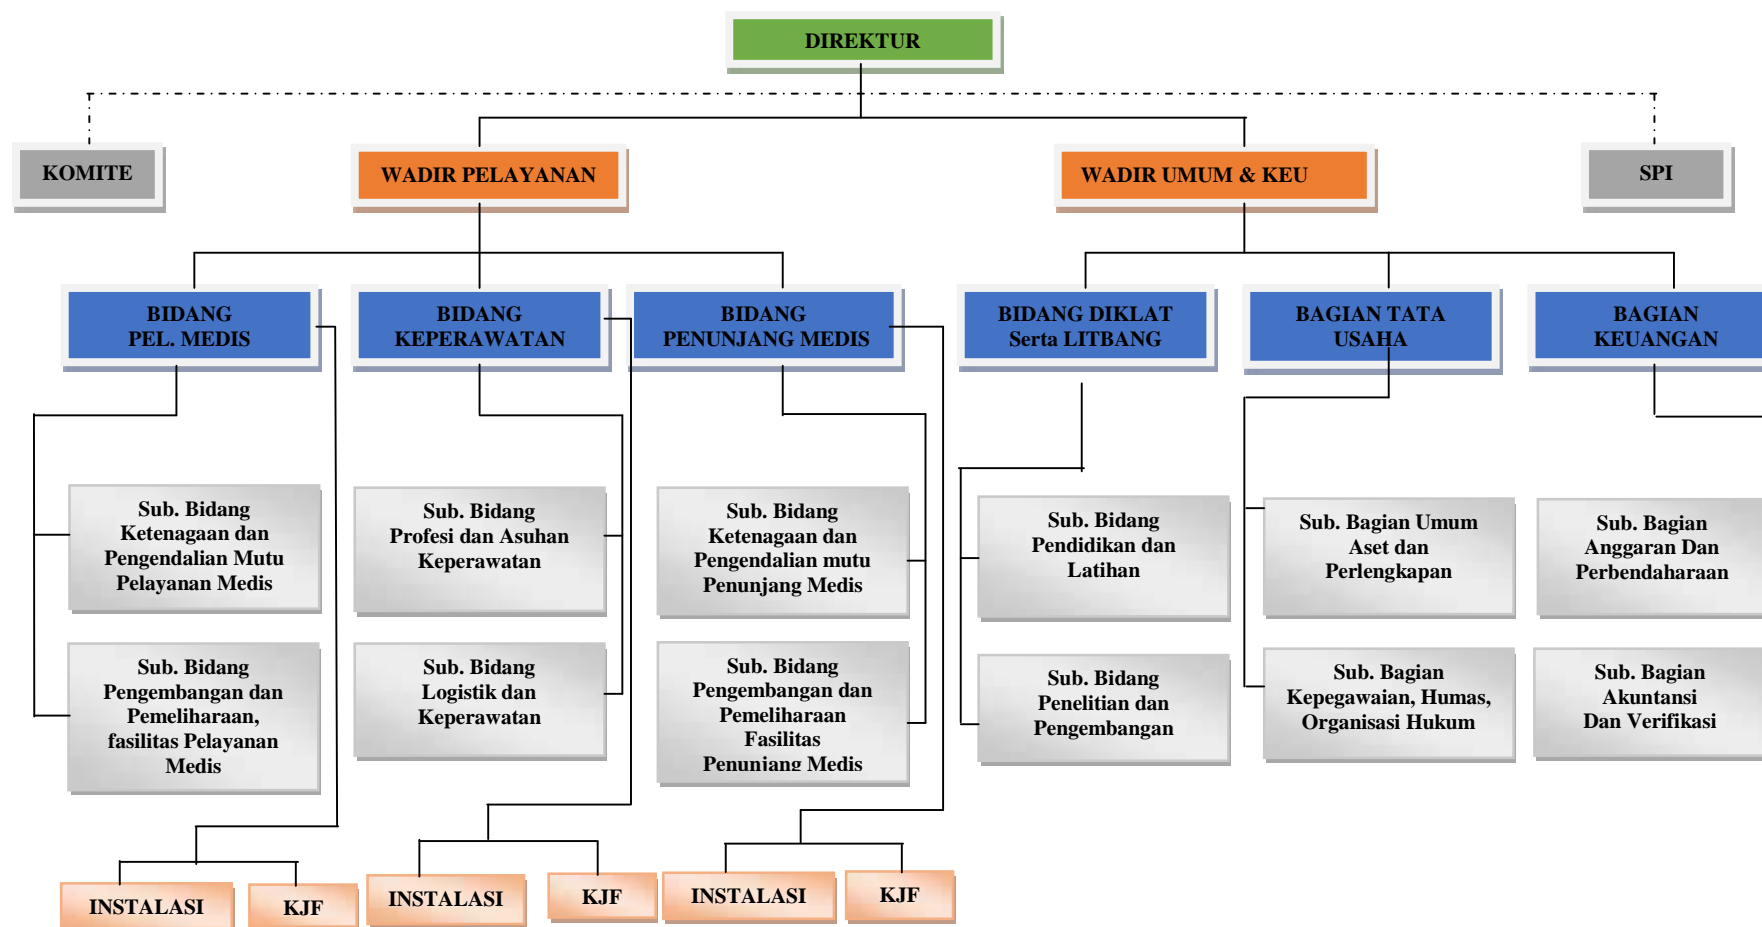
DIREKTUR

KOMITE

WADIR PELAYANAN

WADIR UMUM & KEU

SPI

BIDANG PEL. MEDIS

BIDANG KEPERAWATAN

BIDANG PENUNJANG MEDIS

BIDANG DIKLAT Serta LITBANG

BAGIAN TATA USAHA

BAGIAN KEUANGAN

Sub. Bidang Ketenagaan dan Pengendalian Mutu Pelayanan Medis

Sub. Bidang Pengembangan dan Pemeliharaan, fasilitas Pelayanan Medis

Sub. Bidang Profesi dan Asuhan Keperawatan

Sub. Bidang Logistik dan Keperawatan

Sub. Bidang Ketenagaan dan Pengendalian mutu Penunjang Medis

Sub. Bidang Pengembangan dan Pemeliharaan Fasilitas Penunjang Medis

Sub. Bidang Pendidikan dan Latihan

Sub. Bidang Penelitian dan Pengembangan

Sub. Bagian Umum Aset dan Perlengkapan

Sub. Bagian Kepegawaian, Humas, Organisasi Hukum

Sub. Bagian Anggaran Dan Perbendaharaan

Sub. Bagian Akuntansi Dan Verifikasi

INSTALASI

KJF

INSTALASI

KJF

INSTALASI

KJF